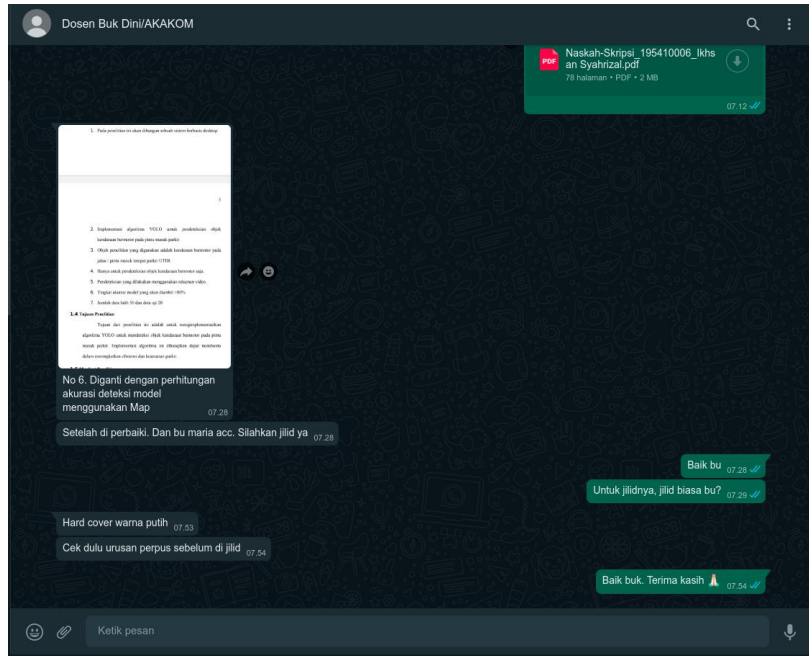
Dosen Buk Dini/AKAKOM

PDF Naskah-Skripsi_195410006_Ikhsan Syahrizal.pdf
78 halaman • PDF • 2 MB
07.12

1. Pada penelitian ini akan dibangun sebuah sistem berbasis desktop.

2. Implementasi algoritma YOLO untuk pendeteksian objek kendaraan bermotor pada pintu masuk parkir.
3. Objek penelitian yang digunakan adalah kendaraan bermotor pada jalan / pintu masuk tempat parkir UTDI.
4. Hanya untuk pendeteksian objek kendaraan bermotor saja.
5. Pendeteksian yang dilakukan menggunakan rekaman video.
6. Tingkat akurasi model yang akan dicapai >80%
7. Jumlah data latih 50 dan data uji 20

1.4 Tujuan Penelitian
Tujuan dari penelitian ini adalah untuk mengimplementasikan algoritma YOLO untuk mendeteksi objek kendaraan bermotor pada pintu masuk parkir. Implementasi algoritma ini diharapkan dapat membantu dalam meningkatkan efisiensi dan keamanan parkir.

No 6. Diganti dengan perhitungan akurasi deteksi model menggunakan Map 07.28

Setelah di perbaiki. Dan bu maria acc. Silahkan jilid ya 07.28

Baik bu 07.28

Untuk jilidnya, jilid biasa bu? 07.29

Hard cover warna putih 07.53

Cek dulu urusan perpus sebelum di jilid 07.54

Baik buk. Terima kasih 🙏 07.54

Ketik pesan